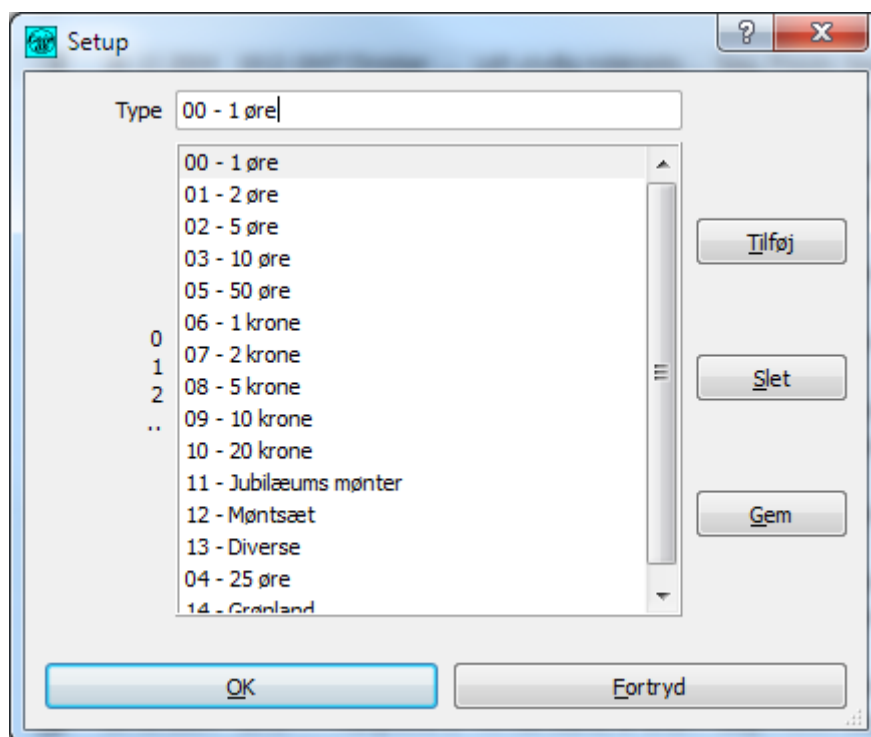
Setup

?

X

Type 00 - 1 øre

00 - 1 øre
01 - 2 øre
02 - 5 øre
03 - 10 øre
05 - 50 øre
06 - 1 krone
07 - 2 krone
08 - 5 krone
09 - 10 krone
10 - 20 krone
11 - Jubilæums mønter
12 - Møntsæt
13 - Diverse
04 - 25 øre
14 - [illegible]

0
1
2
..

Tilføj

Slet

Gem

OK

Fortryd